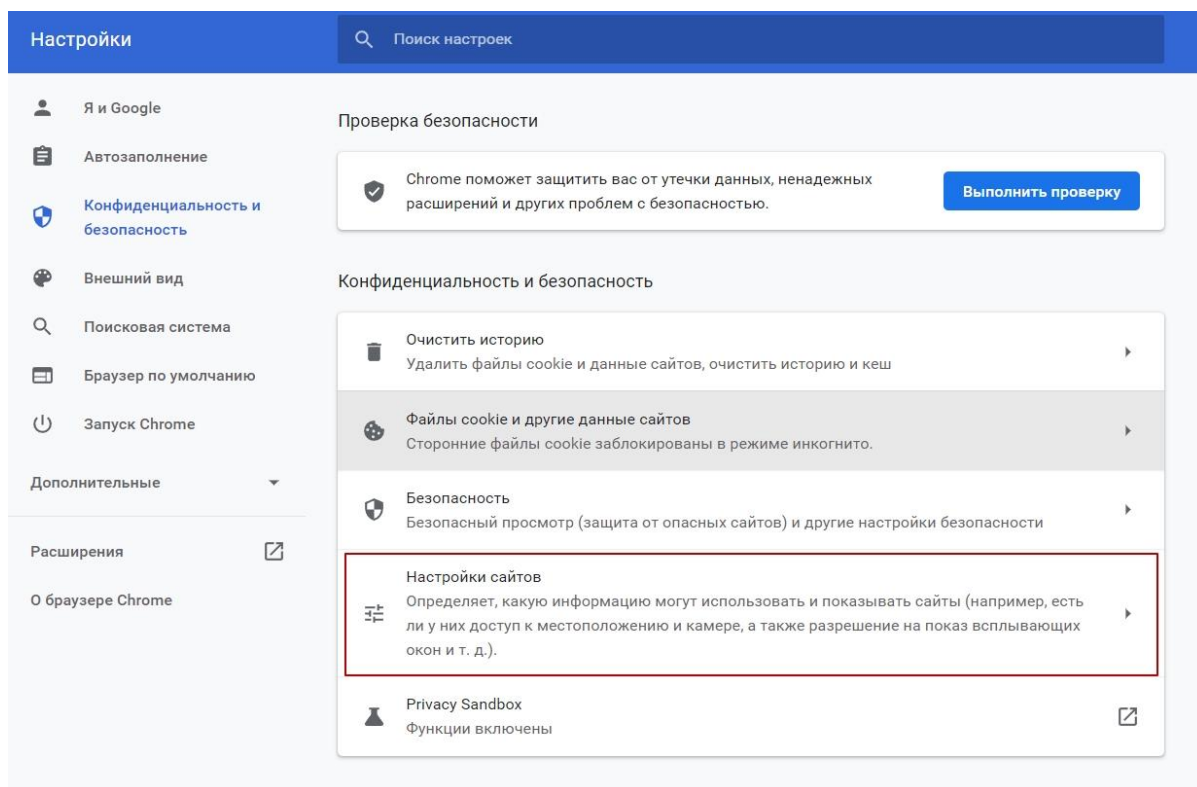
Настройки

Поиск настроек

Я и Google

Автозаполнение

Конфиденциальность и безопасность

Внешний вид

Поисковая система

Браузер по умолчанию

Запуск Chrome

Дополнительные

Расширения

О браузере Chrome

Проверка безопасности

Chrome поможет защитить вас от утечки данных, ненадежных расширений и других проблем с безопасностью.

Выполнить проверку

Конфиденциальность и безопасность

Очистить историю
Удалить файлы cookie и данные сайтов, очистить историю и кеш

Файлы cookie и другие данные сайтов
Сторонние файлы cookie заблокированы в режиме инкогнито.

Безопасность
Безопасный просмотр (защита от опасных сайтов) и другие настройки безопасности

Настройки сайтов
Определяет, какую информацию могут использовать и показывать сайты (например, есть ли у них доступ к местоположению и камере, а также разрешение на показ всплывающих окон и т. д.).

Privacy Sandbox
Функции включены